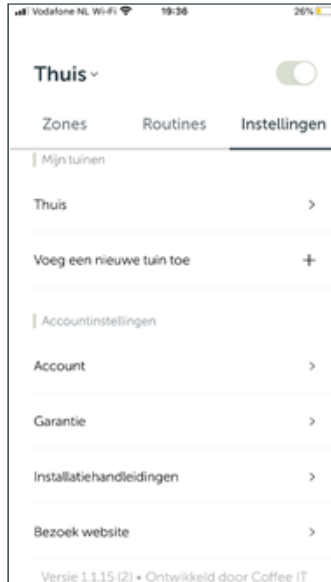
Vodafone NL Wi-Fi 19:36 26%

Thuis

Zones Routines Instellingen

Mijn tuinen

Thuis >

Voeg een nieuwe tuin toe +

Accountinstellingen

Account >

Garantie >

Installatiehandleidingen >

Bezoek website >

Versie 1.1.15 (2) • Ontwikkeld door Coffee IT